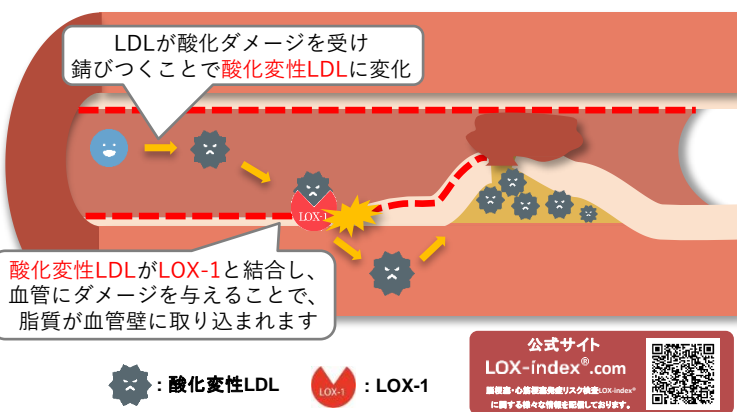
LDLが酸化ダメージを受け
錆びつくことで酸化変性LDLに変化

LOX-1

酸化変性LDLがLOX-1と結合し、
血管にダメージを与えることで、
脂質が血管壁に取り込まれます

: 酸化変性LDL

LOX-1

: LOX-1

公式サイト
LOX-index®.com
脳梗塞・心筋梗塞発症リスク検査LOX-index®
に関する様々な情報を配信しております。